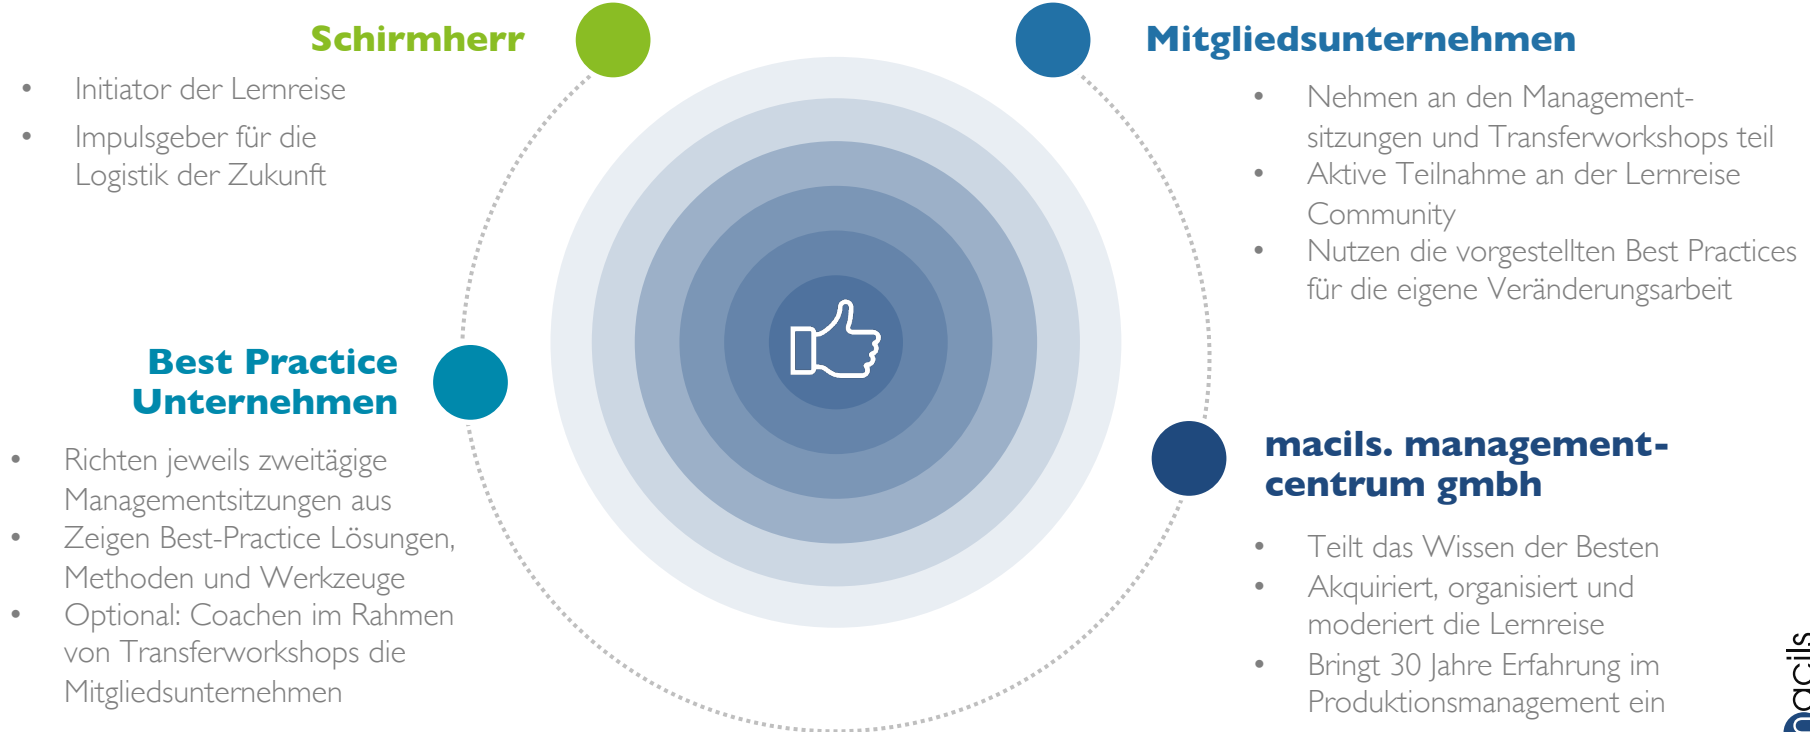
Schirmherr

- Initiator der Lernreise
- Impulsgeber für die Logistik der Zukunft

Mitgliedsunternehmen

- Nehmen an den Managementsitzungen und Transferworkshops teil
- Aktive Teilnahme an der Lernreise Community
- Nutzen die vorgestellten Best Practices für die eigene Veränderungsarbeit

Best Practice Unternehmen

- Richten jeweils zweitägige Managementsitzungen aus
- Zeigen Best-Practice Lösungen, Methoden und Werkzeuge
- Optional: Coachen im Rahmen von Transferworkshops die Mitgliedsunternehmen

macils. management-centrum gmbh

- Teilt das Wissen der Besten
- Akquiriert, organisiert und moderiert die Lernreise
- Bringt 30 Jahre Erfahrung im Produktionsmanagement ein

macils